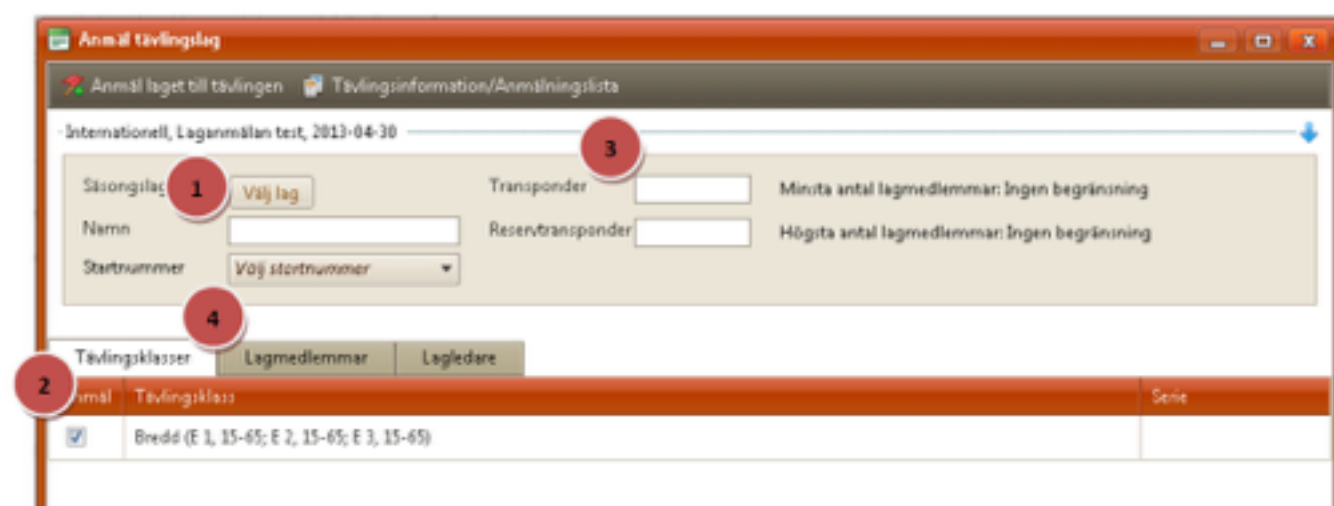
Anmäl tävlingslag

Anmäl laget till tävlingen Tävlingsinformation/Anmälningslista

Internationell, Laganmälan test, 2013-04-30

Säsongslag 1 Välj lag

Namn

Startnummer Välj startnummer

3

Transponder

Reservtransponder

Minsta antal lagmedlemmar: Ingen begränsning

Högsta antal lagmedlemmar: Ingen begränsning

4

Tävlingsklasser Lagmedlemmar Lagledare

2

| Anmäl | Tävlingsklass | Serie |
|---|---|---|
| ☑ | Bredd (E 1, 15-65; E 2, 15-65; E 3, 15-65) | |